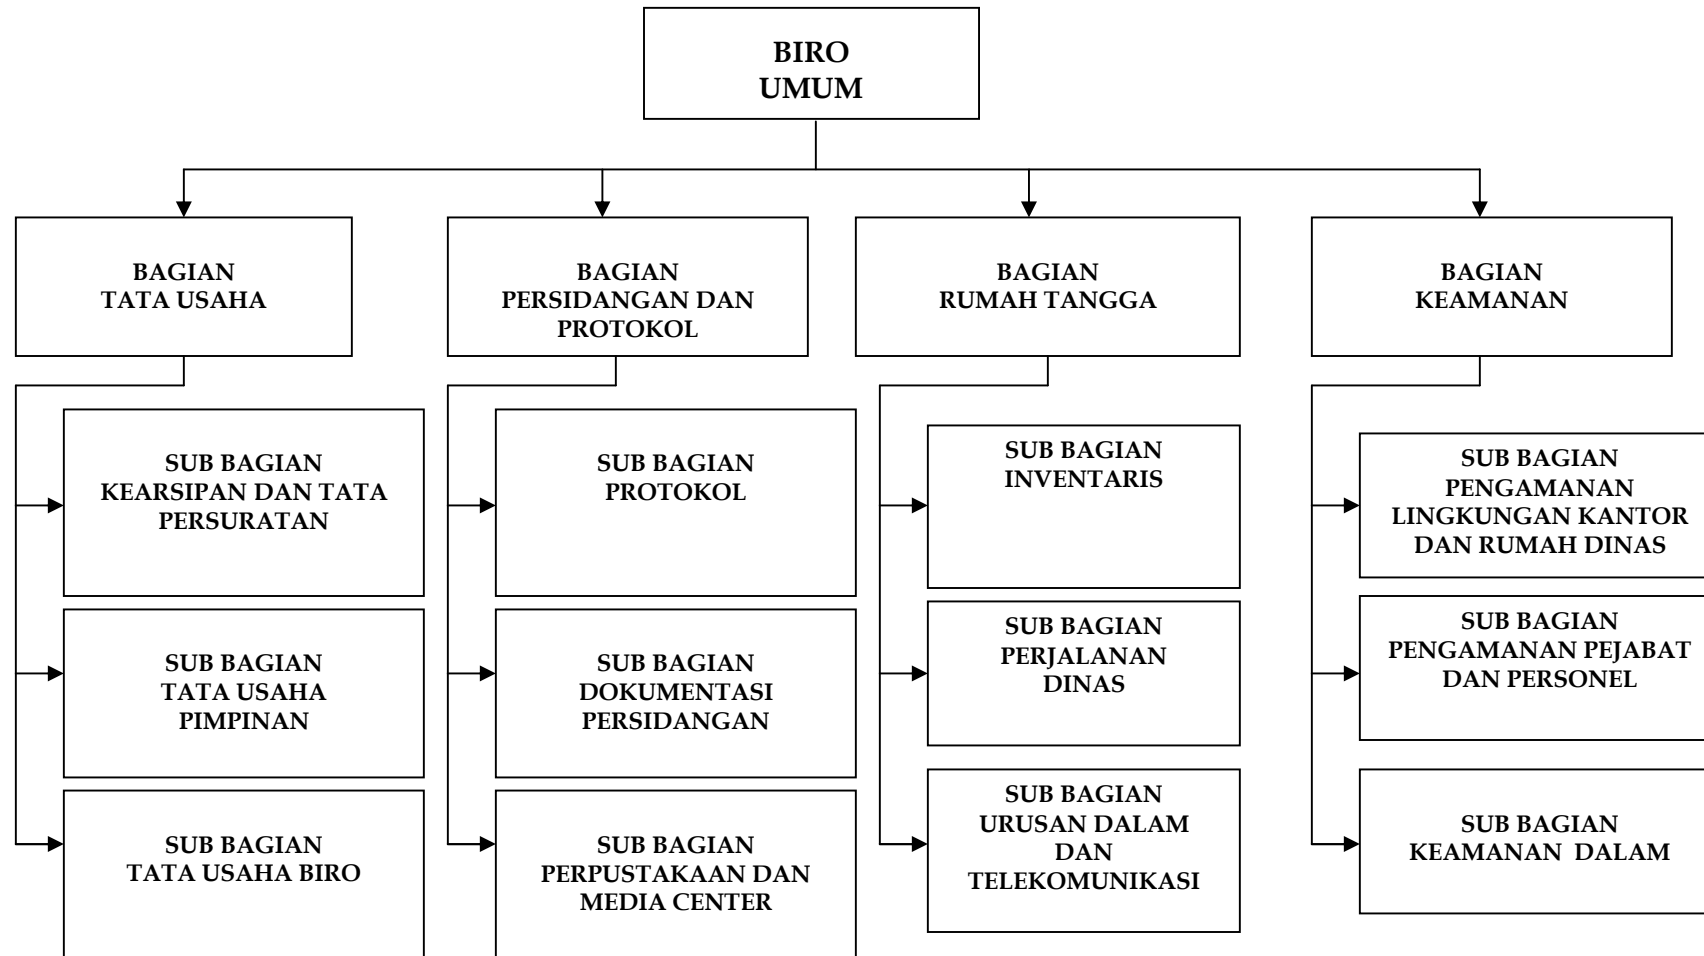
BIRO UMUM

BAGIAN TATA USAHA

BAGIAN PERSIDANGAN DAN PROTOKOL

BAGIAN RUMAH TANGGA

BAGIAN KEAMANAN

SUB BAGIAN KEARSIPAN DAN TATA PERSURATAN

SUB BAGIAN TATA USAHA PIMPINAN

SUB BAGIAN TATA USAHA BIRO

SUB BAGIAN PROTOKOL

SUB BAGIAN DOKUMENTASI PERSIDANGAN

SUB BAGIAN PERPUSTAKAAN DAN MEDIA CENTER

SUB BAGIAN INVENTARIS

SUB BAGIAN PERJALANAN DINAS

SUB BAGIAN URUSAN DALAM DAN TELEKOMUNIKASI

SUB BAGIAN PENGAMANAN LINGKUNGAN KANTOR DAN RUMAH DINAS

SUB BAGIAN PENGAMANAN PEJABAT DAN PERSONEL

SUB BAGIAN KEAMANAN DALAM